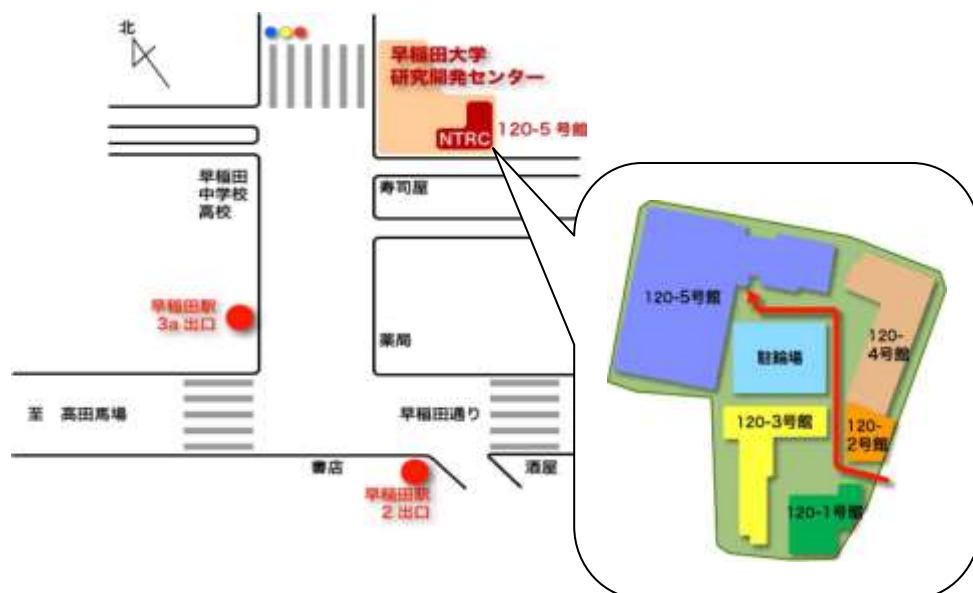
北

早稲田大学
研究開発センター

NTRC 120-5 号館

早稲田
中学校
高校

寿司屋

早稲田駅
3a 出口

薬局

至 高田馬場

早稲田通り

書店

酒屋

早稲田駅
2 出口

120-5号館

120-
4号館

駐輪場

120-3号館

120-
2号館

120-1号館